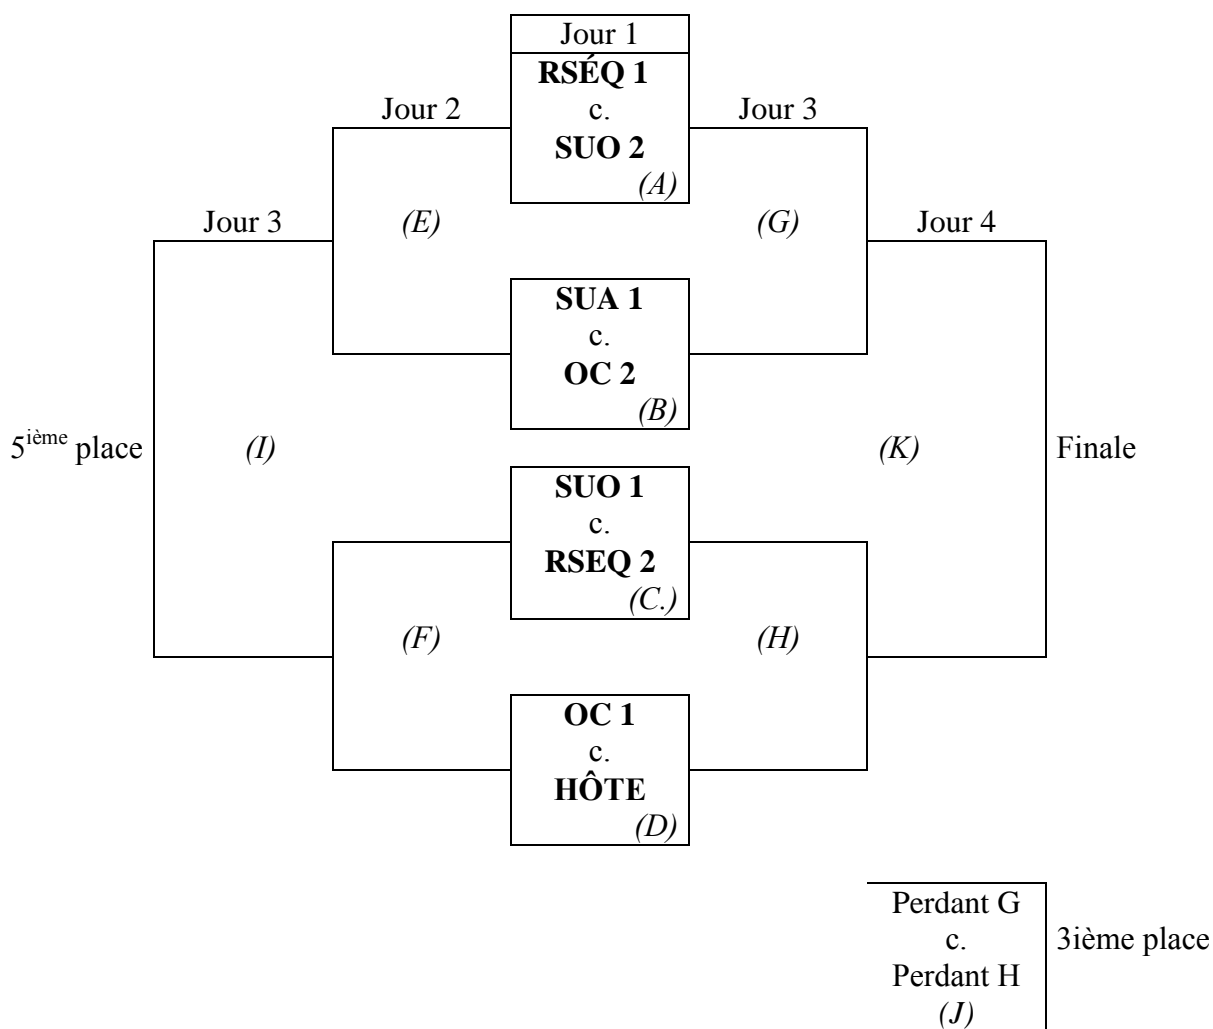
Jour 1
RSÉQ 1
c.
SUO 2
(A)

Jour 2

Jour 3

Jour 3

(E)

(G)

Jour 4

SUA 1
c.
OC 2
(B)

5$^{ième}$ place

(I)

(K)

Finale

SUO 1
c.
RSEQ 2
(C.)

(F)

(H)

OC 1
c.
HÔTE
(D)

Perdant G
c.
Perdant H
(J)

3ième place